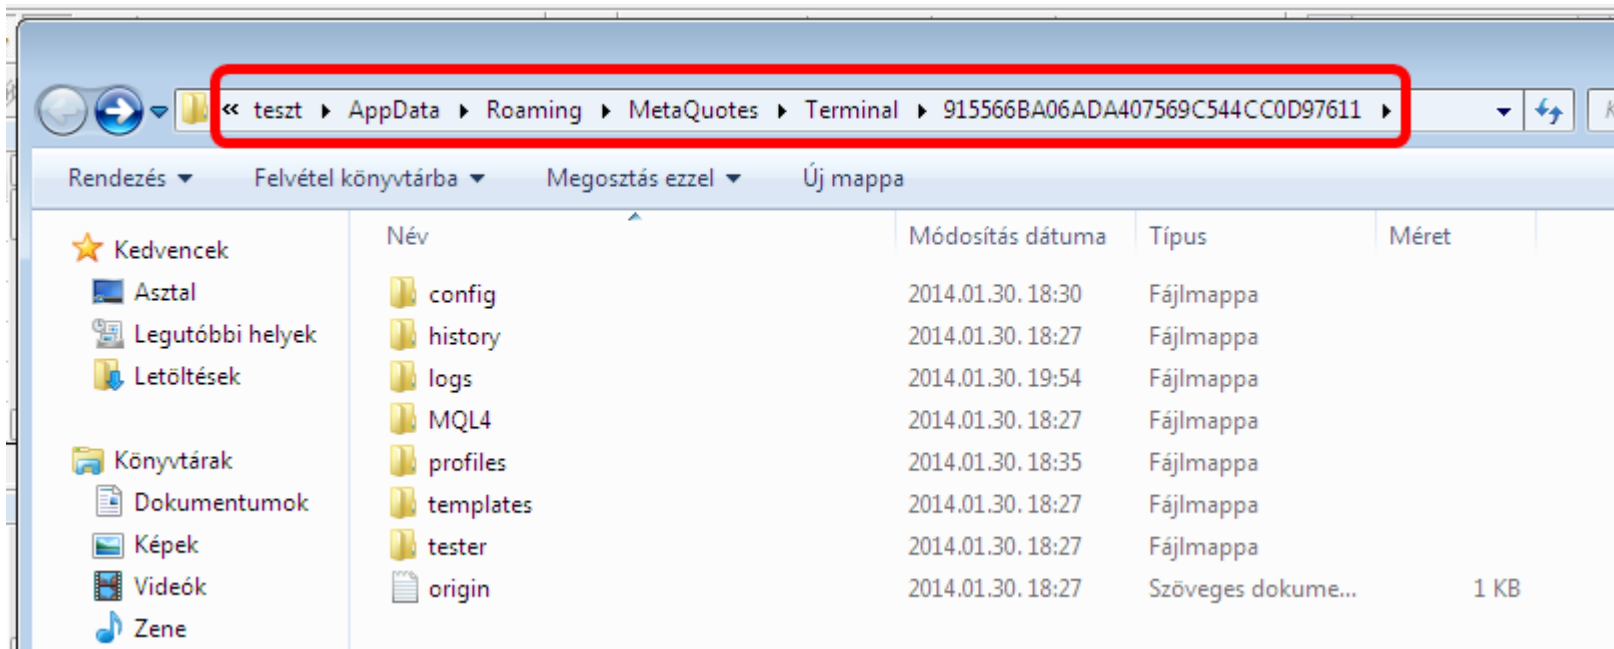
« teszt ▸ AppData ▸ Roaming ▸ MetaQuotes ▸ Terminal ▸ 915566BA06ADA407569C544CC0D97611 ▸

Rendezés ▾ Felvétel könyvtárba ▾ Megosztás ezzel ▾ Új mappa

Kedvencek
Asztal
Legutóbbi helyek
Letöltések

Könyvtárak
Dokumentumok
Képek
Videók
Zene

| Név | Módosítás dátuma | Típus | Méret |
|---|---|---|---|
| config | 2014.01.30. 18:30 | Fájlmappa | |
| history | 2014.01.30. 18:27 | Fájlmappa | |
| logs | 2014.01.30. 19:54 | Fájlmappa | |
| MQL4 | 2014.01.30. 18:27 | Fájlmappa | |
| profiles | 2014.01.30. 18:35 | Fájlmappa | |
| templates | 2014.01.30. 18:27 | Fájlmappa | |
| tester | 2014.01.30. 18:27 | Fájlmappa | |
| origin | 2014.01.30. 18:27 | Szöveges dokume... | 1 KB |